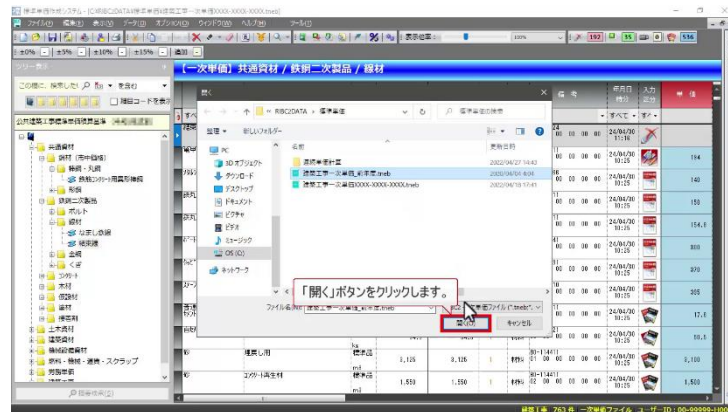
標準単価作成システム - [C:¥RIBC2DATA¥標準単価¥建築工事一次単価XXXX-XXXX-XXXX.tmeb]
ファイル(F) 編集(E) 表示(V) データ(D) オプション(O) ウィンドウ(W) ヘルプ(H) ツール(T)
±0% | ±5% | ±10% | ±15% | 適用
表示倍率: 100%
192 15 20 516
ツリー表示
この欄に、検索したい 含む
階層コードを表示
公共建築工事標準単価積算基準
共通資材
鉄筋(異形棒鋼)
鉄線・丸鋼
鉄筋コンクリート用異形棒鋼
形鋼
鉄鋼二次製品
ボルト
線材
なまし鉄線
被覆鋼
金網
くぎ
コンクリート
木材
仮設材
塗料
接着剤
土木資材
建築資材
機械設備資材
金物・機械・道具・スクラップ
労務単価
【一次単価】共通資材 / 鉄鋼二次製品 / 線材
開く
« RIBC2DATA › 標準単価
標準単価の検索
整理 ▼ 新しいフォルダー
PC
3D オブジェクト
ダウンロード
デスクトップ
ドキュメント
ピクチャ
ビデオ
ミュージック
OS (C:)
ネットワーク
名前
更新日時
業務単価計算
建築工事一次単価_前年度.tmeb
建築工事一次単価XXXX-XXXX-XXXX.tmeb
2022/04/27 14:43
2022/04/04 4:04
2022/04/18 17:41
ファイル名(N): 建築工事一次単価_前年度.tmeb
標準単価ファイル (*.tmeb*)
開く(O)
キャンセル
「開く」ボタンをクリックします。
備考
作成日時
入力区分
単価
すべて
24/04/30 15:16
194
140
150
154.9
300
370
305
17.8
50.5
5,100
1,500
被覆し用
標準品
3,125
3,125
エンクリート用生材
標準品
1,550
1,550
標準単価一覧
経過1件 763 件 一次単価ファイル ユーザーID: 00-99999-10